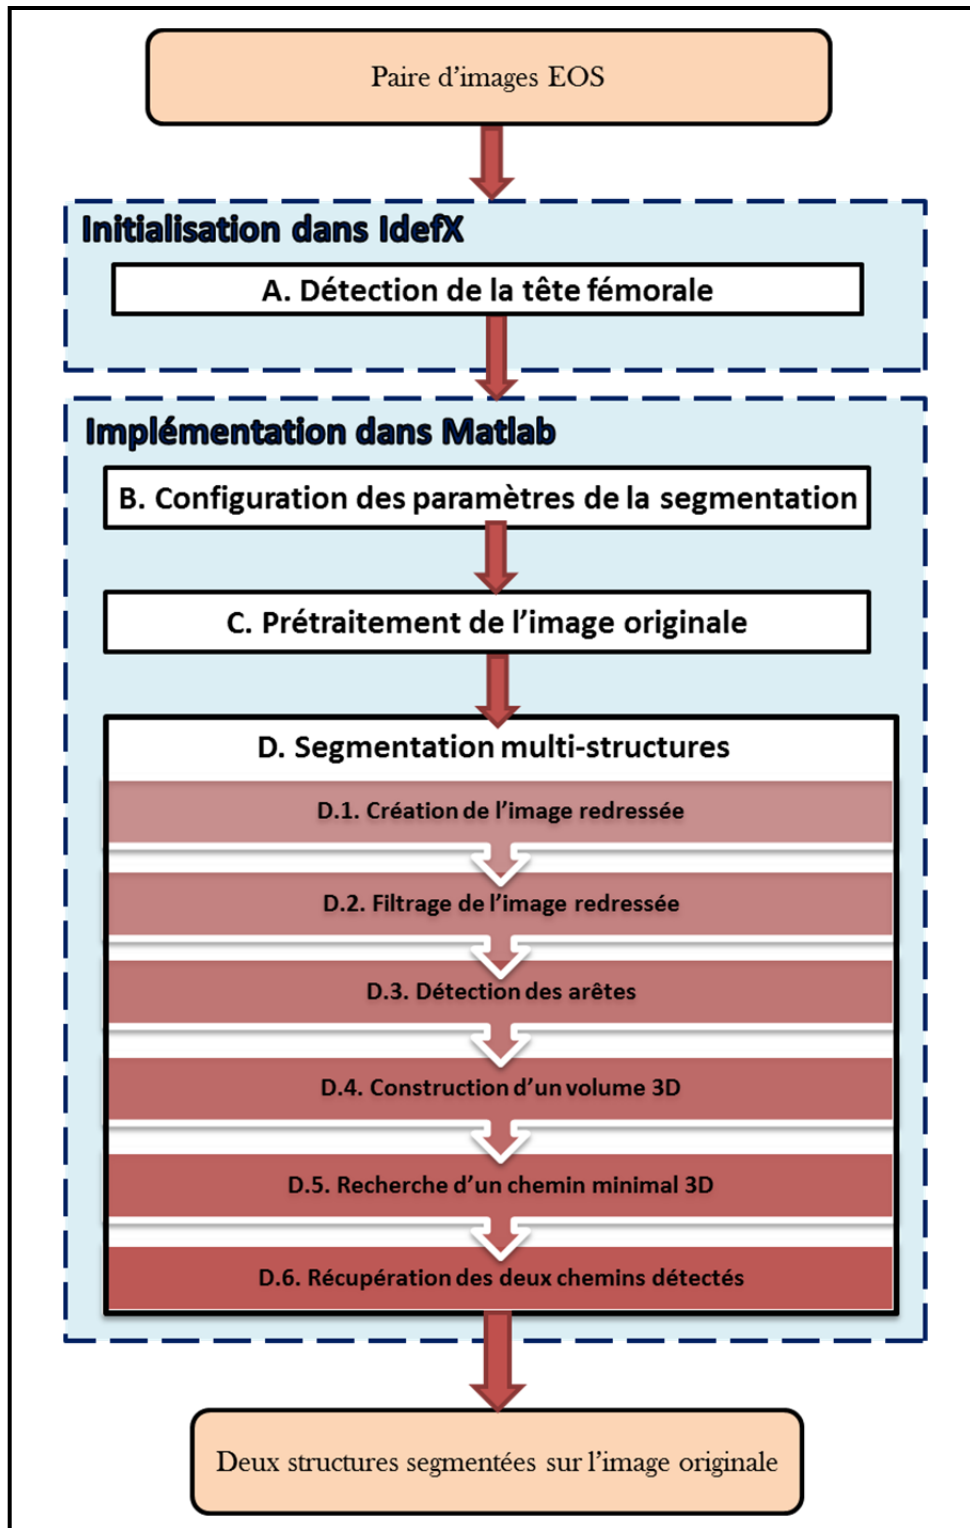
Paire d’images EOS

Initialisation dans IdefX

A. Détection de la tête fémorale

Implémentation dans Matlab

B. Configuration des paramètres de la segmentation

C. Prétraitement de l’image originale

D. Segmentation multi-structures

D.1. Création de l’image redressée

D.2. Filtrage de l’image redressée

D.3. Détection des arêtes

D.4. Construction d’un volume 3D

D.5. Recherche d’un chemin minimal 3D

D.6. Récupération des deux chemins détectés

Deux structures segmentées sur l’image originale